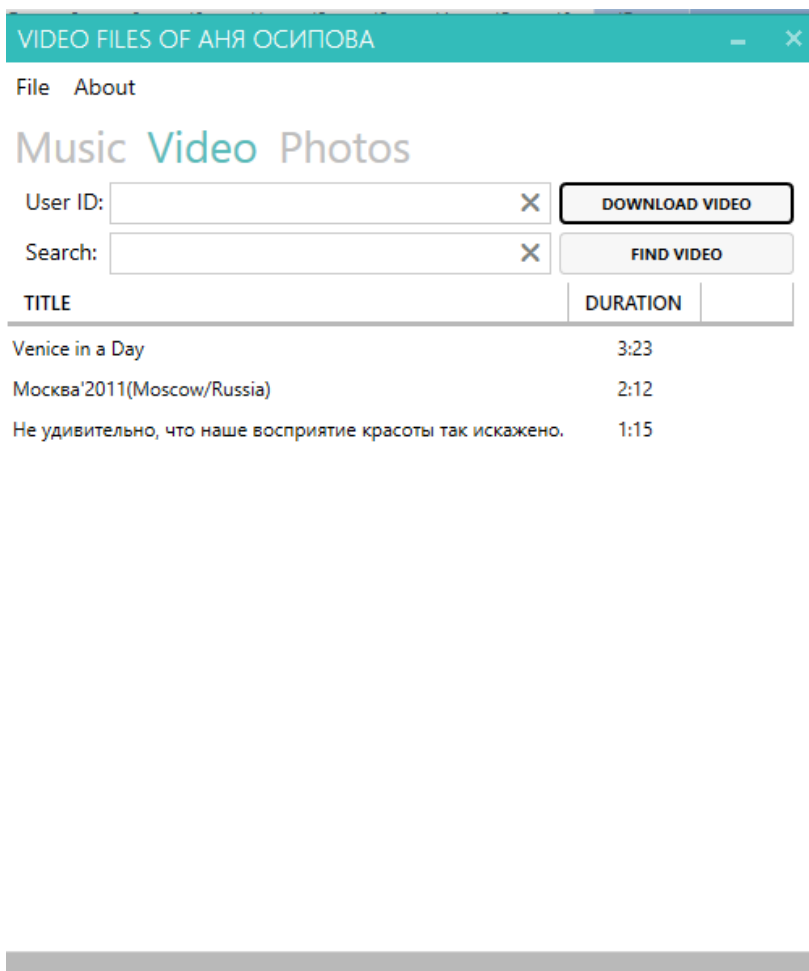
VIDEO FILES OF АНЯ ОСИПОВА

File About

Music Video Photos

User ID:

DOWNLOAD VIDEO

Search:

FIND VIDEO

| TITLE | DURATION |
|---|---|
| Venice in a Day | 3:23 |
| Москва'2011(Moscow/Russia) | 2:12 |
| Не удивительно, что наше восприятие красоты так искажено. | 1:15 |